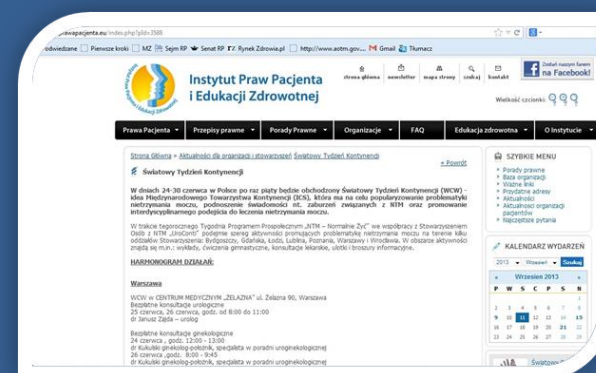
...prawapacjenta.eu/index.php?pid=3580

odwiedzane Pierwsze kroki MZ Sejm RP Senat RP Rynek Zdrowia.pl http://www.aotm.gov... Gmail Tłumacz

Instytut Praw Pacjenta i Edukacji Zdrowotnej

strona główna newsletter mapa strony szukaj kontakt

Dołącz naszym fanem na Facebook!

Wielkość czcionki: Q Q Q

Prawa Pacjenta Przepisy prawne Porady Prawne Organizacje FAQ Edukacja zdrowotna O Instytucie

Strona Główna » Aktualności dla organizacji i stowarzyszeń Światowy Tydzień Kontynencji

« Powrót

Światowy Tydzień Kontynencji

W dniach 24-30 czerwca w Polsce po raz piąty będzie obchodzony Światowy Tydzień Kontynencji (WCW) - idea Międzynarodowego Towarzystwa Kontynencji (ICS), która ma na celu popularyzowanie problematyki nietrzymania moczu, podnoszenie świadomości nt. zaburzeń związanych z NTM oraz promowanie interdyscyplinarnego podejścia do leczenia nietrzymania moczu.

W trakcie tegorocznego Tygodnia Programem Prospołecznym „NTM – Normalne Życie" we współpracy z Stowarzyszeniem Osób z NTM „UroConti" podejmie szereg aktywności promujących problematykę nietrzymania moczu na terenie kilku oddziałów Stowarzyszenia: Bydgoszczy, Gdańska, Łodzi, Lublina, Poznania, Warszawy i Wrocławia. W obszarze aktywności znajdą się m.in.: wykłady, ćwiczenia gimnastyczne, konsultacje lekarskie, ulotki i broszury informacyjne.

HARMONOGRAM DZIAŁAŃ:

Warszawa

WCW w CENTRUM MEDYCZNYM „ŻELAZNA" ul. Żelazna 90, Warszawa
Bezpłatne konsultacje urologiczne
25 czerwca, 26 czerwca, godz. od 8:00 do 11:00
dr Janusz Zajda – urolog

Bezpłatne konsultacje ginekologiczne
24 czerwca, godz. 12:00 - 13:00
dr Kukulski ginekolog-położnik, specjalista w poradni uroginekologicznej
26 czerwca, godz. 8:00 - 9:45
dr Kukulski ginekolog-położnik, specjalista w poradni uroginekologicznej

SZYBKIE MENU
Porady prawne
Baza organizacji
Ważne linki
Przydatne adresy
Aktualności
Aktualności organizacji pacjentów
Najczęstsze pytania

KALENDARZ WYDARZEŃ
2013 Wrzesień Szukaj
Wrzesień 2013
P W Ś C P S N
1
2 3 4 5 6 7 8
9 10 11 12 13 14 15
16 17 18 19 20 21 22
23 24 25 26 27 28 29
30

Światow...